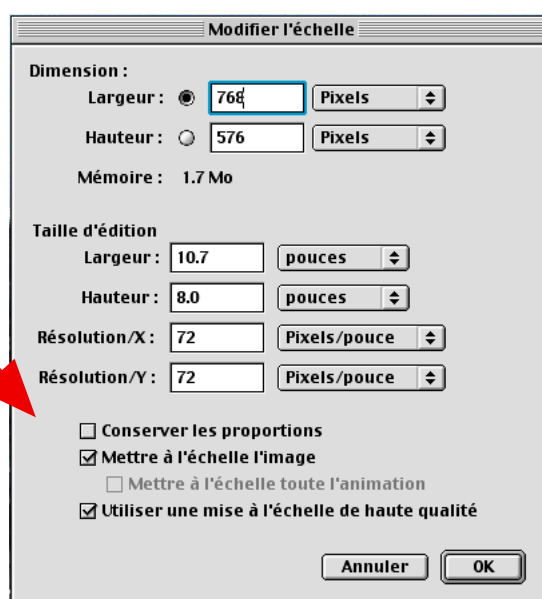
Modifier l'échelle

Dimension :
Largeur : 768 Pixels
Hauteur : 576 Pixels
Mémoire : 1.7 Mo

Taille d'édition
Largeur : 10.7 pouces
Hauteur : 8.0 pouces
Résolution/X : 72 Pixels/pouce
Résolution/Y : 72 Pixels/pouce

☐ Conserver les proportions
☑ Mettre à l'échelle l'image
☐ Mettre à l'échelle toute l'animation
☑ Utiliser une mise à l'échelle de haute qualité

Annuler
OK